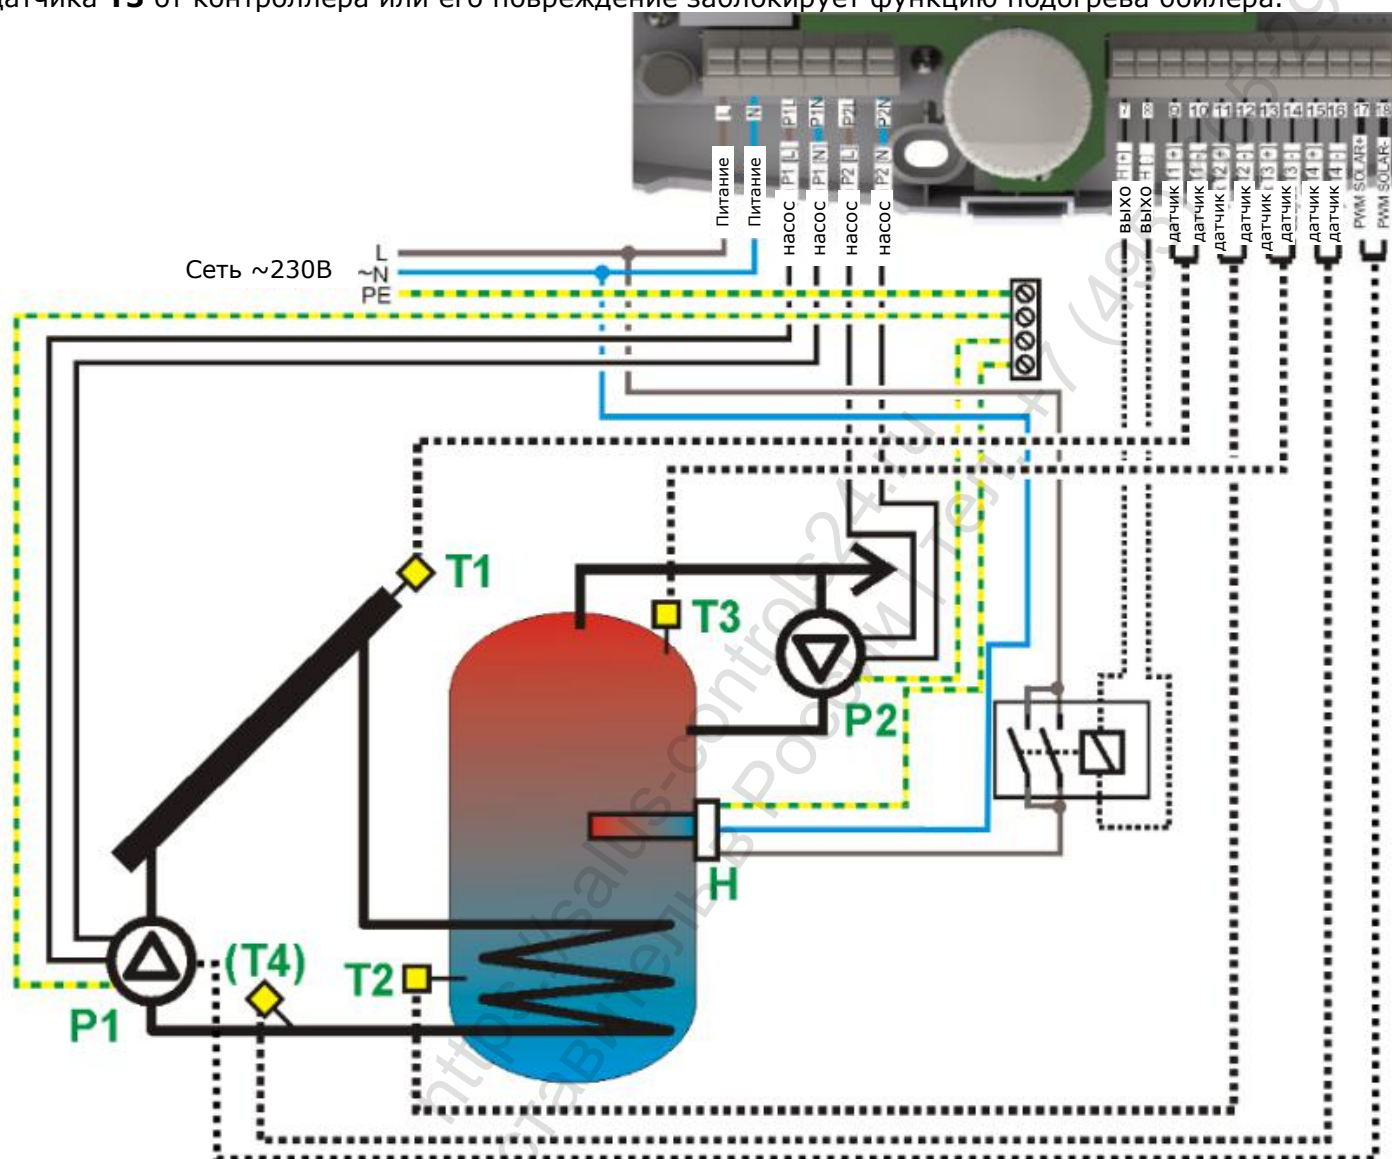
датчика **T3** от контроллера или его повреждение заблокирует функцию подогрева бойлера.

L N P1L P1N P2L P2N

Питание Питание насос P1 [L] насос P1 [N] насос P2 [L] насос P2 [N]

7 8 9 10 11 12 13 14 15 16 17 18

выхо выхо датчик T1 датчик T1 датчик T2 датчик T2 датчик T3 датчик T3 датчик T4 датчик T4 PWM SOLAR+ PWM SOLAR-

Сеть ~230В
L
~N
PE

T1
T3
P2
H
P1
(T4)
T2

https://salus-controls24.ru
Представитель в России | Тел. +7 (495)